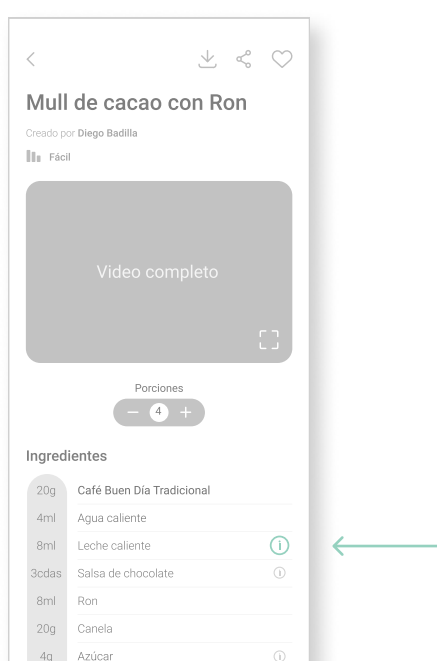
Mull de cacao con Ron

Creado por **Diego Badilla**

Fácil

Video completo

Porciones

− 4 +

Ingredientes

| | |
|---|---|
| 20g | Café Buen Día Tradicional |
| 4ml | Agua caliente |
| 8ml | Leche caliente |
| 3cdas | Salsa de chocolate |
| 8ml | Ron |
| 20g | Canela |
| 4g | Azúcar |